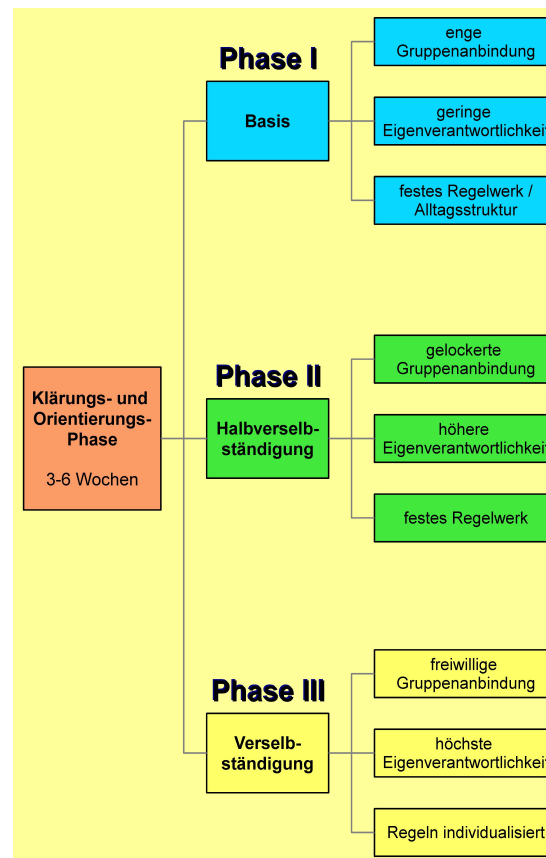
Klärungs- und Orientierungs-Phase

3-6 Wochen

Phase I

Basis

enge Gruppenanbindung

geringe Eigenverantwortlichkeit

festes Regelwerk / Alltagsstruktur

Phase II

Halbverselbständigung

gelockerte Gruppenanbindung

höhere Eigenverantwortlichkeit

festes Regelwerk

Phase III

Verselbständigung

freiwillige Gruppenanbindung

höchste Eigenverantwortlichkeit

Regeln individualisiert